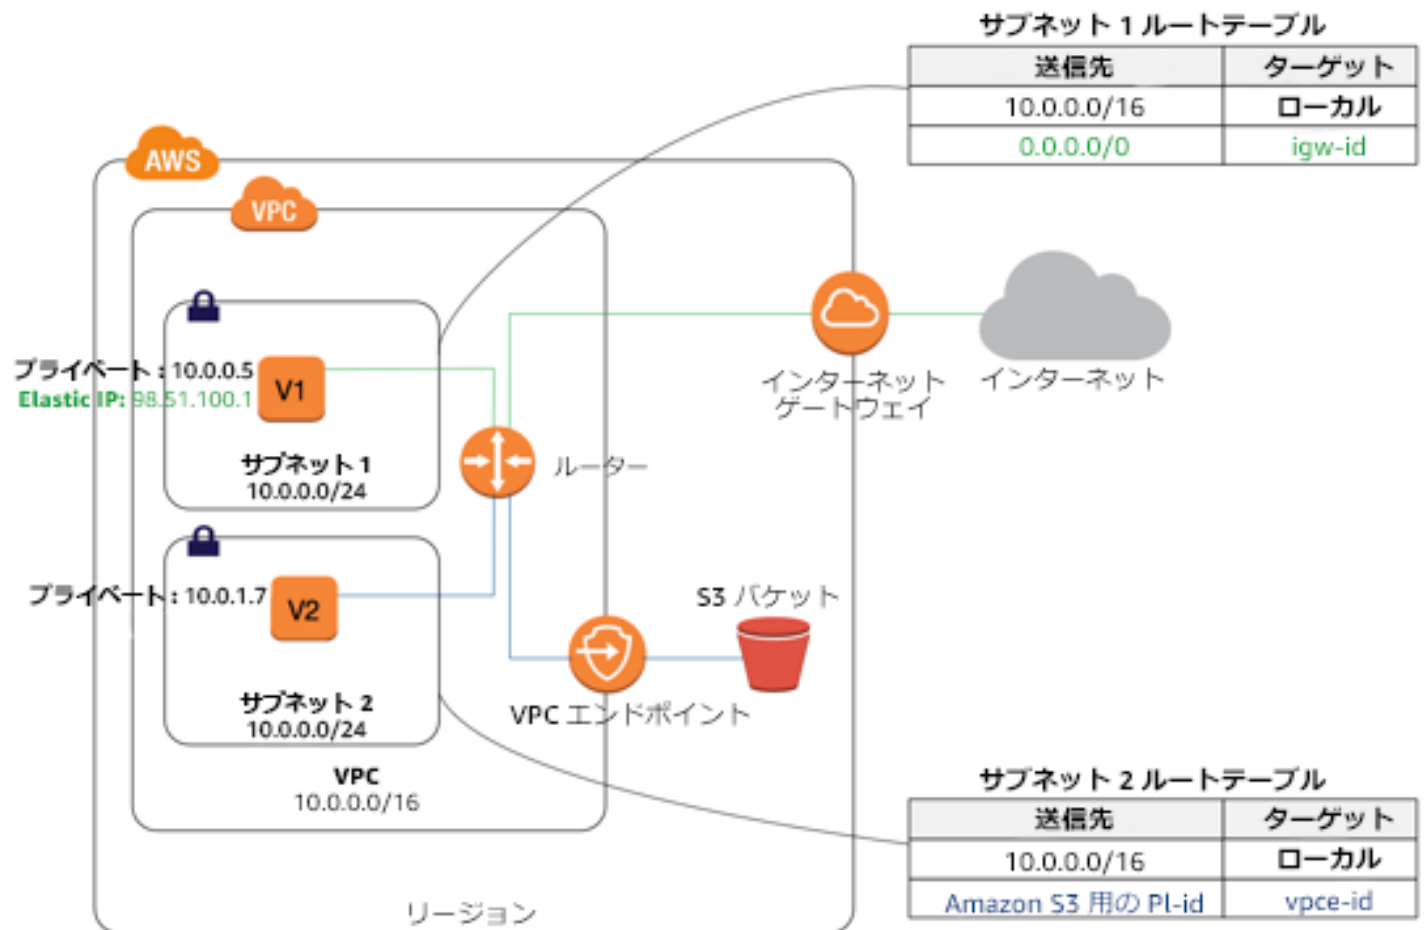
サブネット 1 ルートテーブル

| 送信先 | ターゲット |
|---|---|
| 10.0.0.0/16 | ローカル |
| 0.0.0.0/0 | igw-id |

AWS

VPC

プライベート : 10.0.0.5
Elastic IP: 98.51.100.1

V1

サブネット 1
10.0.0.0/24

ルーター

インターネット ゲートウェイ

インターネット

プライベート : 10.0.1.7

V2

サブネット 2
10.0.0.0/24

S3 バケット

VPC エンドポイント

VPC
10.0.0.0/16

リージョン

サブネット 2 ルートテーブル

| 送信先 | ターゲット |
|---|---|
| 10.0.0.0/16 | ローカル |
| Amazon S3 用の Pl-id | vpce-id |